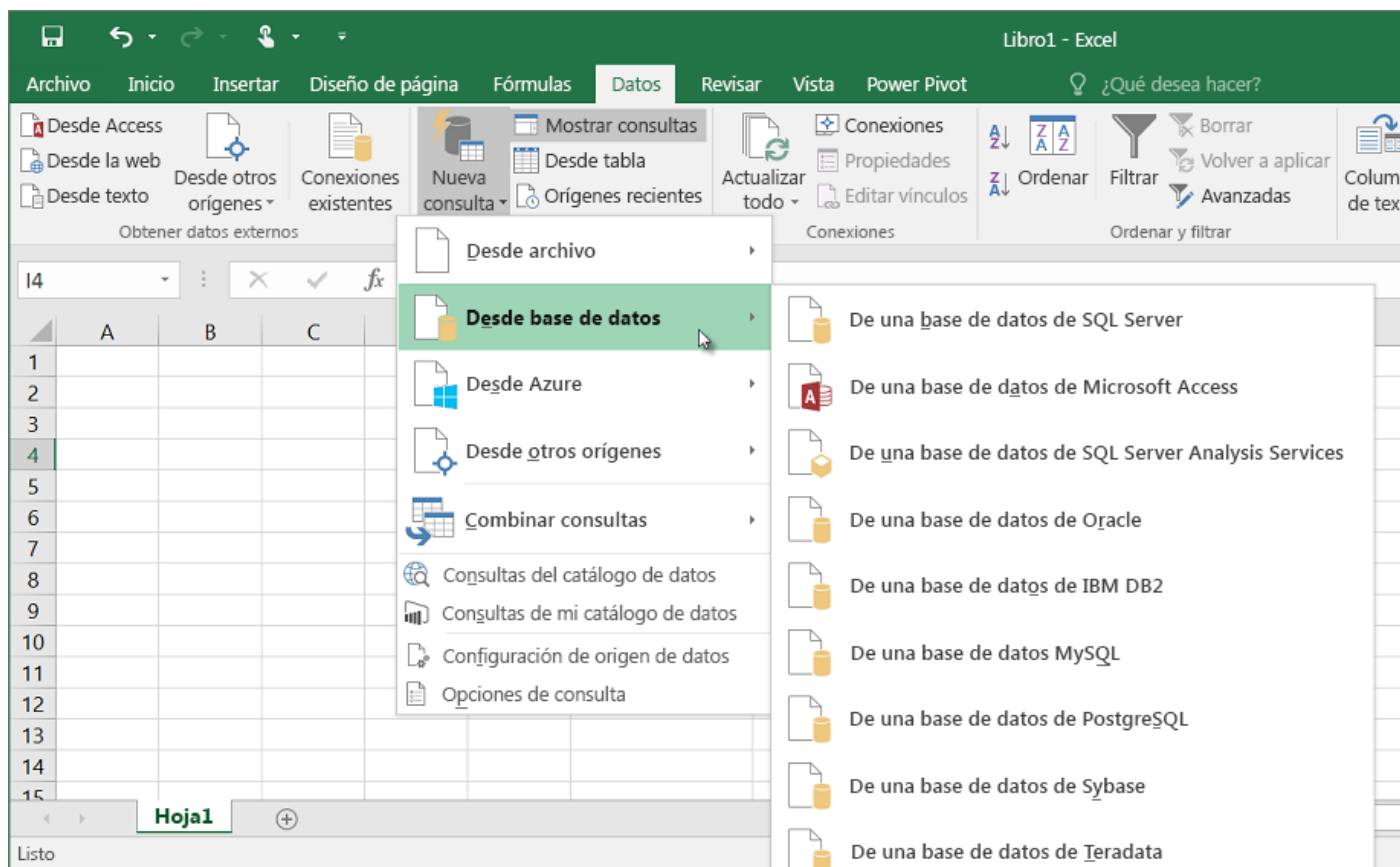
Libro1 - Excel

Archivo Inicio Insertar Diseño de página Fórmulas Datos Revisar Vista Power Pivot ¿Qué desea hacer?

Desde Access
Desde la web
Desde texto
Desde otros orígenes
Conexiones existentes
Obtener datos externos

Nueva consulta
Mostrar consultas
Desde tabla
Orígenes recientes

Actualizar todo
Conexiones
Propiedades
Editar vínculos
Conexiones

Ordenar
Filtrar
Borrar
Volver a aplicar
Avanzadas
Ordenar y filtrar

Colum de tex

I4

$fx$

A B C

1
2
3
4
5
6
7
8
9
10
11
12
13
14
15

Desde archivo
Desde base de datos
Desde Azure
Desde otros orígenes
Combinar consultas
Consultas del catálogo de datos
Consultas de mi catálogo de datos
Configuración de origen de datos
Opciones de consulta

De una base de datos de SQL Server
De una base de datos de Microsoft Access
De una base de datos de SQL Server Analysis Services
De una base de datos de Oracle
De una base de datos de IBM DB2
De una base de datos MySQL
De una base de datos de PostgreSQL
De una base de datos de Sybase
De una base de datos de Teradata

Hoja1

Listo